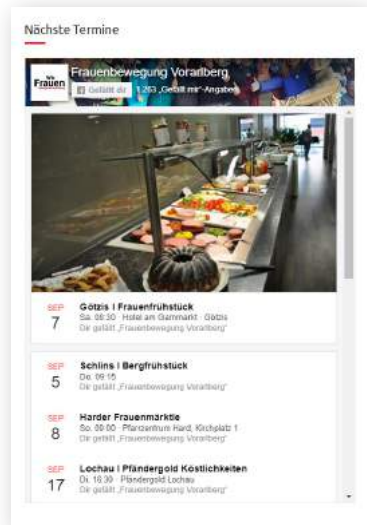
Nächste Termine

Frauen

Frauenbewegung Vorarlberg

Gefällt dir 1.263 „Gefällt mir"-Angaben

SEP
7
Götzis | Frauenfrühstück
Sa. 08:30 · Hotel am Garnmarkt · Götzis
Dir gefällt „Frauenbewegung Vorarlberg"

SEP
5
Schlins | Bergfrühstück
Di. 09:15
Dir gefällt „Frauenbewegung Vorarlberg"

SEP
8
Harder Frauenmärktle
So. 09:00 · Pfarrzentrum Hard, Kirchplatz 1
Dir gefällt „Frauenbewegung Vorarlberg"

SEP
17
Lochau | Pfändergold Köstlichkeiten
Di. 18:30 · Pfändergold Lochau
Dir gefällt „Frauenbewegung Vorarlberg"